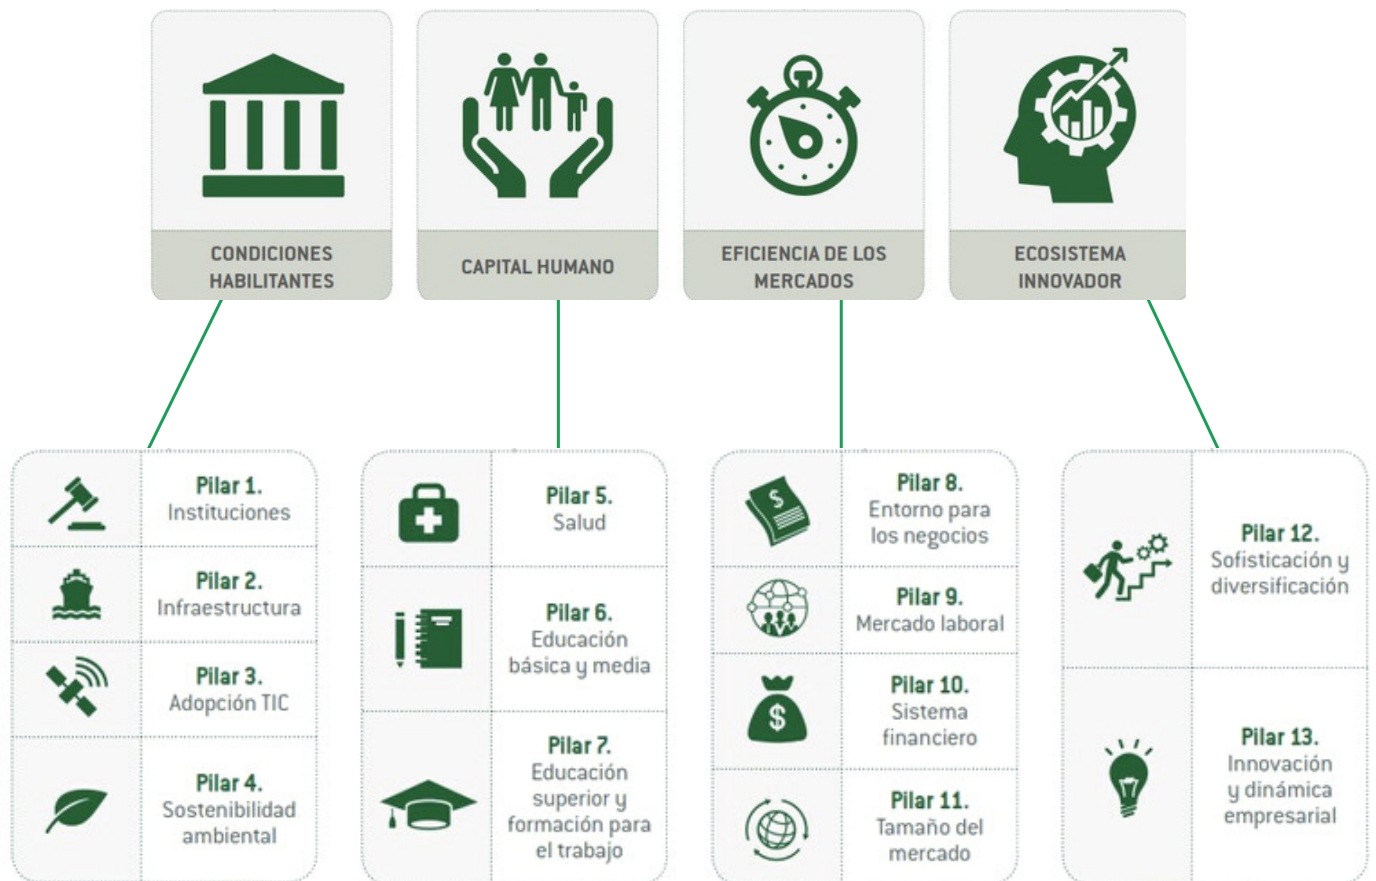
CONDICIONES HABILITANTES

CAPITAL HUMANO

EFICIENCIA DE LOS MERCADOS

ECOSISTEMA INNOVADOR

Pilar 1. Instituciones

Pilar 2. Infraestructura

Pilar 3. Adopción TIC

Pilar 4. Sostenibilidad ambiental

Pilar 5. Salud

Pilar 6. Educación básica y media

Pilar 7. Educación superior y formación para el trabajo

Pilar 8. Entorno para los negocios

Pilar 9. Mercado laboral

Pilar 10. Sistema financiero

Pilar 11. Tamaño del mercado

Pilar 12. Sofisticación y diversificación

Pilar 13. Innovación y dinámica empresarial